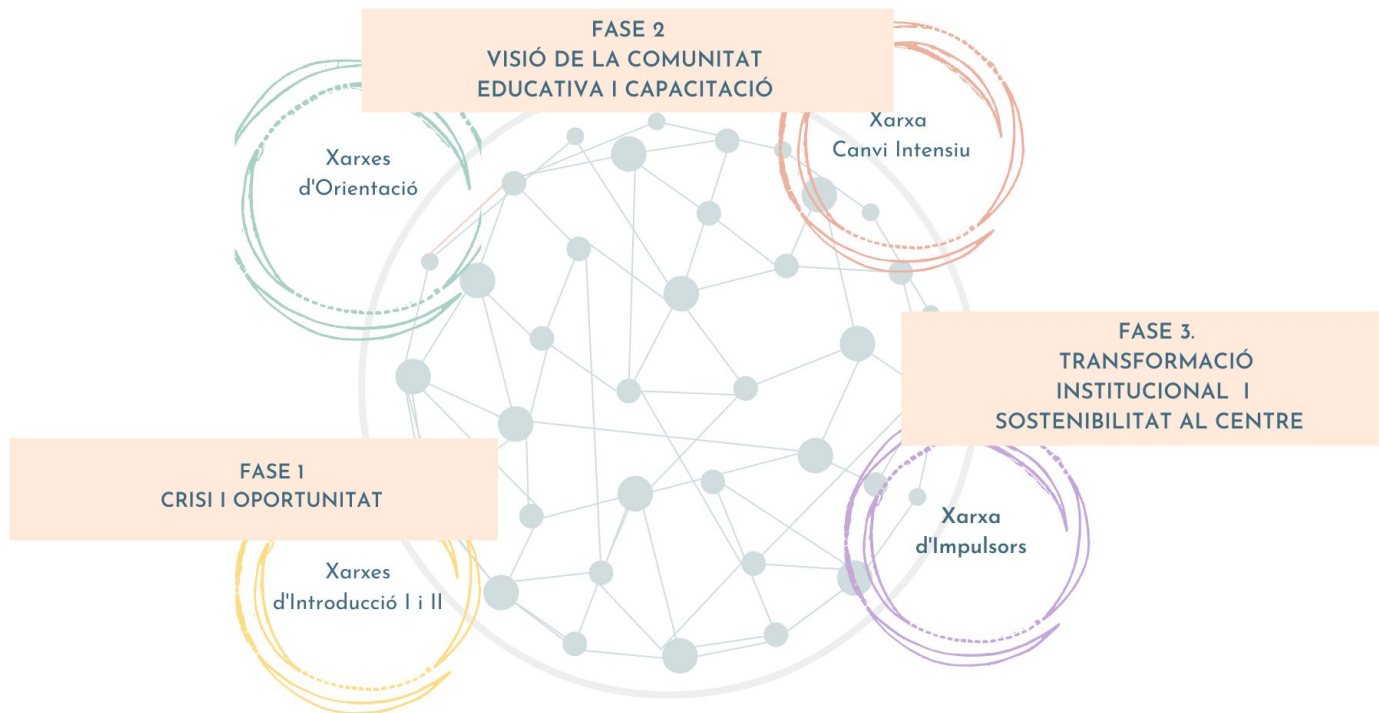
FASE 2
VISIÓ DE LA COMUNITAT EDUCATIVA I CAPACITACIÓ

Xarxes d'Orientació

Xarxa Canvi Intensiu

FASE 3.
TRANSFORMACIÓ INSTITUCIONAL I SOSTENIBILITAT AL CENTRE

FASE 1
CRISI I OPORTUNITAT

Xarxa d'Impulsors

Xarxes d'Introducció I i II